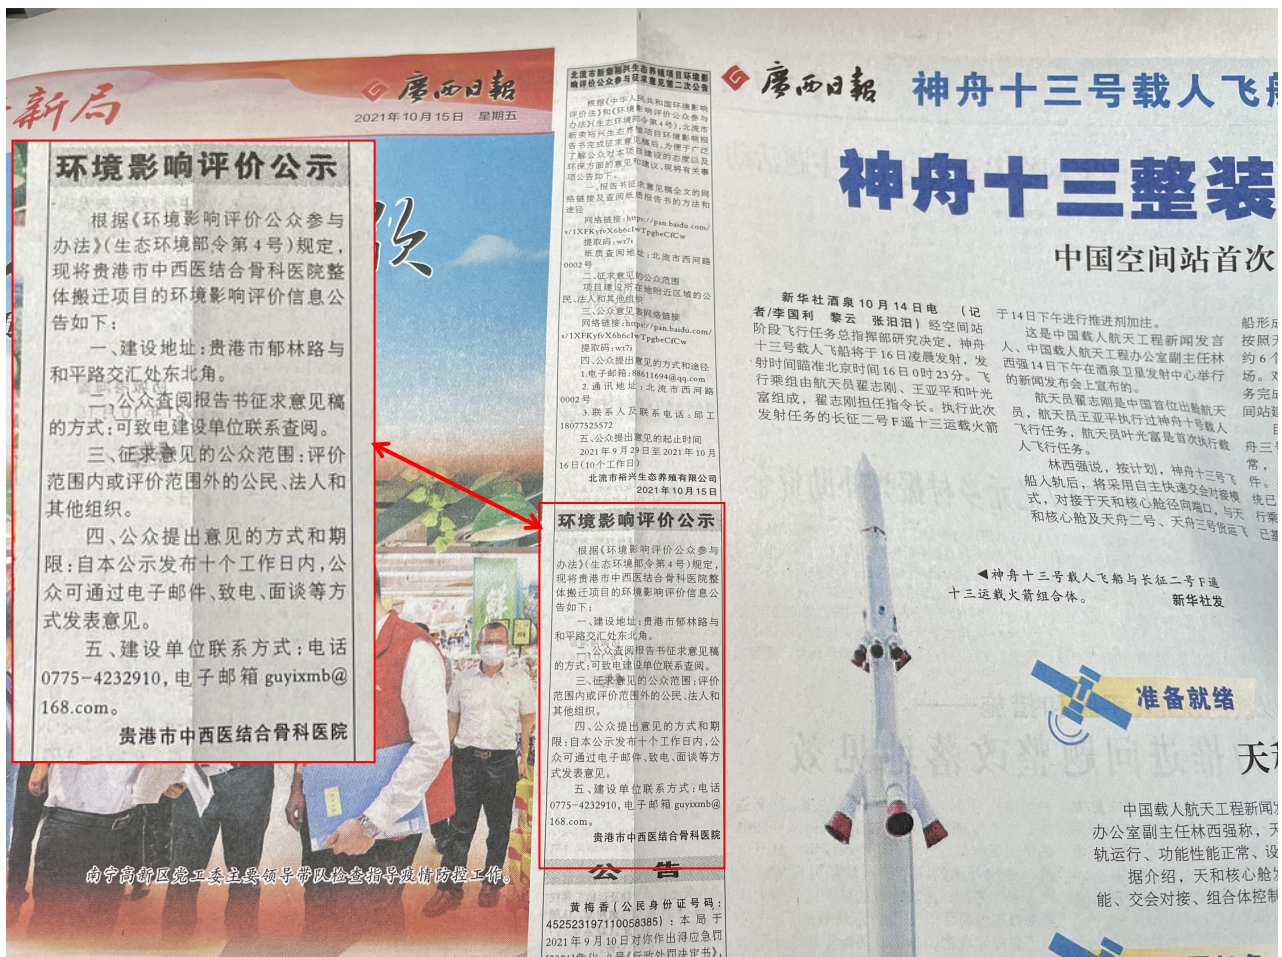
新局

广西日报
2021年10月15日 星期五

环境影响评价公示

根据《环境影响评价公众参与办法》(生态环境部令第4号)规定，现将贵港市中西医结合骨科医院整体搬迁项目的环境影响评价信息公告如下：

一、建设地址：贵港市郁林路与和平路交汇处东北角。

二、公众查阅报告书征求意见稿的方式：可致电建设单位联系查阅。

三、征求意见的公众范围：评价范围内或评价范围外的公民、法人和其他组织。

四、公众提出意见的方式和期限：自本公示发布十个工作日内，公众可通过电子邮件、致电、面谈等方式发表意见。

五、建设单位联系方式：电话0775-4232910，电子邮箱 guyixmb@168.com。

贵港市中西医结合骨科医院

南宁高新区党工委主要领导带队检查指导疫情防控工作。

北流市裕兴生态养殖项目环境影响评价公众参与征求意见第二次公告

根据《中华人民共和国环境影响评价法》和《环境影响评价公众参与办法》(生态环境部令第4号)，北流市裕兴生态养殖项目环境影响报告书完成征求意见稿，为便于广泛了解公众对本项目建设的态度以及环保方面的意见和建议，现将有关事项公告如下：

一、报告书征求意见稿全文的网络链接及查阅纸质报告书的方式和途径

网络链接：https://pan.baidu.com/s/1XFKyfvX6b6clwTpgbeCfCw
提取码：wt7t
纸质查阅地址：北流市西河路0002号

二、征求意见的公众范围
项目建设所在地附近区域的公民、法人和其他组织

三、公众意见表网络链接
网络链接：https://pan.baidu.com/s/1XFKyfvX6b6clwTpgbeCfCw
提取码：wt7t

四、公众提出意见的方式和途径
1.电子邮箱：88611694@qq.com
2.通讯地址：北流市西河路0002号
3.联系人及联系电话：邱工18077525572

五、公众提出意见的起止时间
2021年9月29日至2021年10月16日(10个工作日)

北流市裕兴生态养殖有限公司
2021年10月15日

环境影响评价公示

根据《环境影响评价公众参与办法》(生态环境部令第4号)规定，现将贵港市中西医结合骨科医院整体搬迁项目的环境影响评价信息公告如下：

一、建设地址：贵港市郁林路与和平路交汇处东北角。

二、公众查阅报告书征求意见稿的方式：可致电建设单位联系查阅。

三、征求意见的公众范围：评价范围内或评价范围外的公民、法人和其他组织。

四、公众提出意见的方式和期限：自本公示发布十个工作日内，公众可通过电子邮件、致电、面谈等方式发表意见。

五、建设单位联系方式：电话0775-4232910，电子邮箱 guyixmb@168.com。

贵港市中西医结合骨科医院

公 告

黄梅香(公民身份证号码：452523197110058385)：本局于2021年9月10日对你作出浔应急罚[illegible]

广西日报 神舟十三号载人飞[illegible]

神舟十三整装

中国空间站首次

新华社酒泉10月14日电 (记者/李国利 黎云 张汨汨) 经空间站阶段飞行任务总指挥部研究决定，神舟十三号载人飞船将于16日凌晨发射，发射时间瞄准北京时间16日0时23分。飞行乘组由航天员翟志刚、王亚平和叶光富组成，翟志刚担任指令长。执行此次发射任务的长征二号F遥十三运载火箭

于14日下午进行推进剂加注。

这是中国载人航天工程新闻发言人、中国载人航天工程办公室副主任林西强14日下午在酒泉卫星发射中心举行的新闻发布会上宣布的。

航天员翟志刚是中国首位出舱航天员，航天员王亚平执行过神舟十号载人飞行任务，航天员叶光富是首次执行载人飞行任务。

林西强说，按计划，神舟十三号船入轨后，将采用自主快速交会对接模式，对接于天和核心舱径向端口，与天和核心舱及天舟二号、天舟三号货运飞

船形成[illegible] 按照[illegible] 约6个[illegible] 场。对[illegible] 务完成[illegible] 间站建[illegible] 舟三号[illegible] 常，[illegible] 件。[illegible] 该已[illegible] 行乘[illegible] 已基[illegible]

◀神舟十三号载人飞船与长征二号F遥十三运载火箭组合体。 新华社发

准备就绪

天和

中国载人航天工程新闻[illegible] 办公室副主任林西强称，天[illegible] 轨运行、功能性能正常，设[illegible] 据介绍，天和核心舱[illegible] 能、交会对接、组合体控制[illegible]